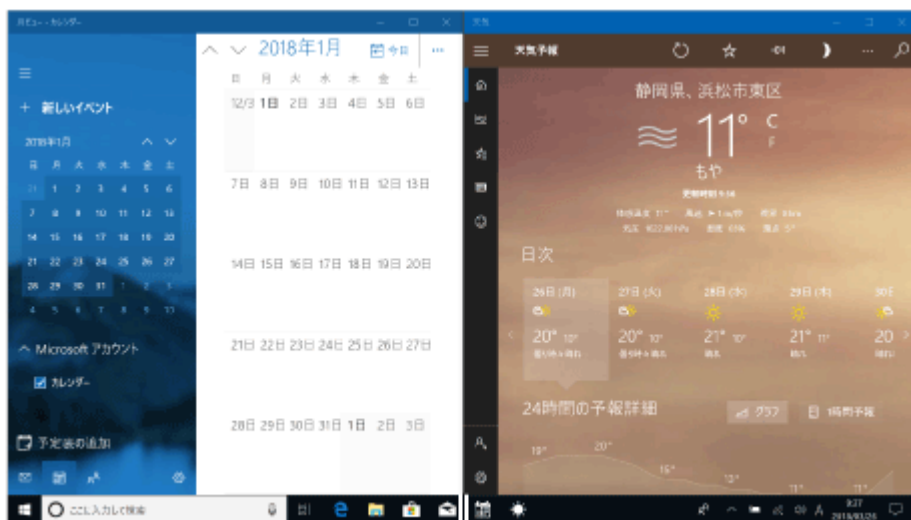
メール - カレンダー

新しいイベント

2018年1月

日 月 火 水 木 金 土
31 1 2 3 4 5 6
7 8 9 10 11 12 13
14 15 16 17 18 19 20
21 22 23 24 25 26 27
28 29 30 31 1 2 3
4 5 6 7 8 9 10

Microsoft アカウント

カレンダー

予定表の追加

2018年1月 今日

| 日 | 月 | 火 | 水 | 木 | 金 | 土 |
|---|---|---|---|---|---|---|
| 12/31 | 1日 | 2日 | 3日 | 4日 | 5日 | 6日 |
| 7日 | 8日 | 9日 | 10日 | 11日 | 12日 | 13日 |
| 14日 | 15日 | 16日 | 17日 | 18日 | 19日 | 20日 |
| 21日 | 22日 | 23日 | 24日 | 25日 | 26日 | 27日 |
| 28日 | 29日 | 30日 | 31日 | 1日 | 2日 | 3日 |

天気

天気予報

静岡県、浜松市東区

11° C F

もや

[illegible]

日次

26日 (月) 20° 10° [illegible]
27日 (火) 20° 10° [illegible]
28日 (水) 21° 10° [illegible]
29日 (木) 21° 11° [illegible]
30日 20

24時間の予報詳細

グラフ 1時間予報

19° 20° 15° 13°

ここに入力して検索

9:27
2018/03/26